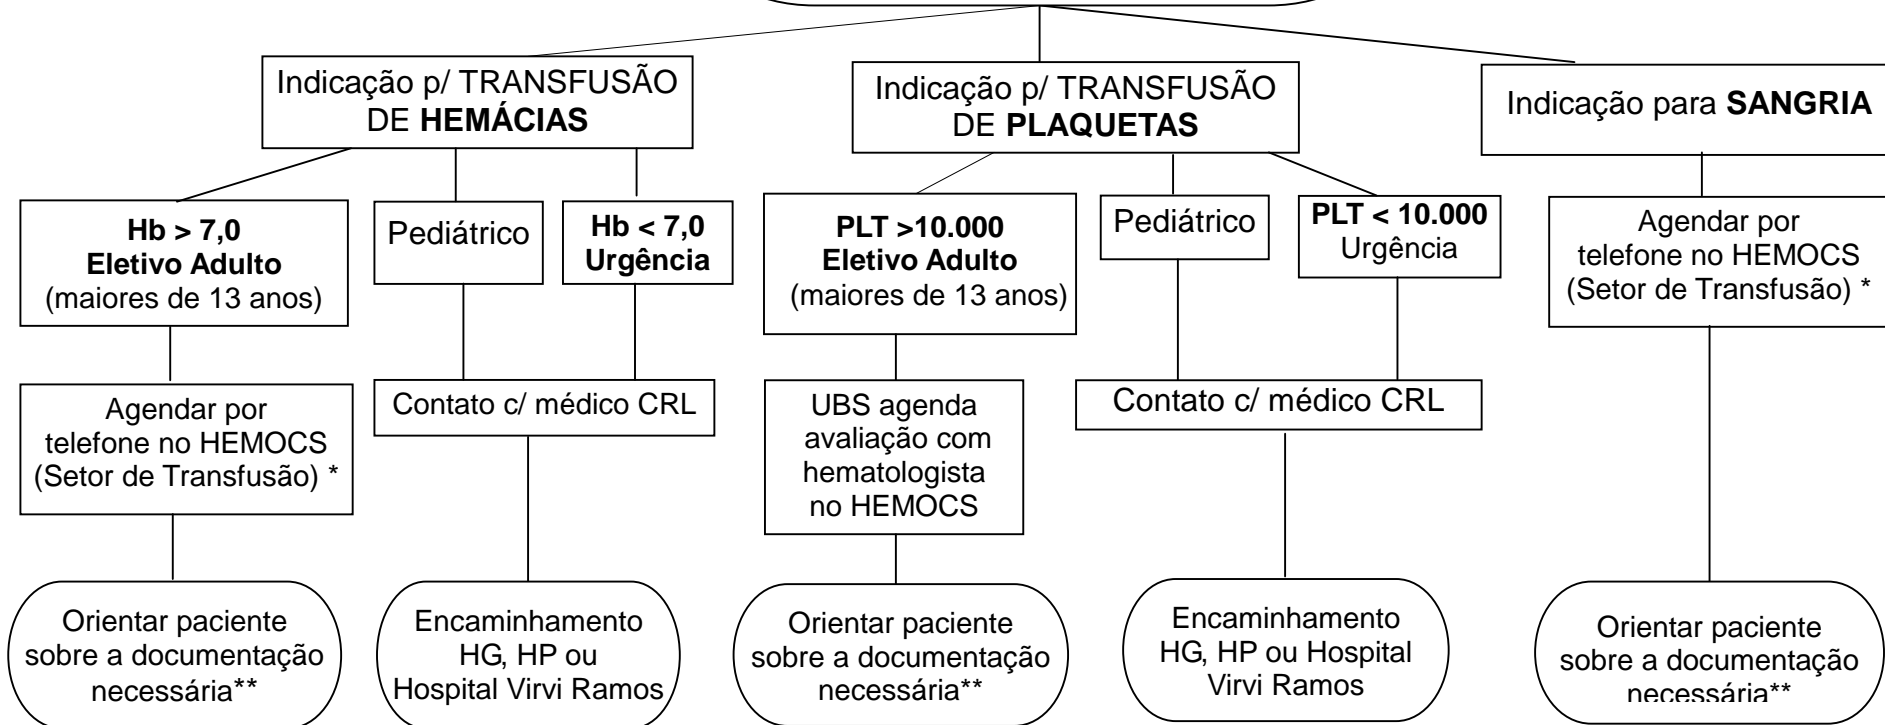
Indicação p/ TRANSFUSÃO DE **HEMÁCIAS**

**Hb > 7,0 Eletivo Adulto** (maiores de 13 anos)

Agendar por telefone no HEMOCS (Setor de Transfusão) *

Orientar paciente sobre a documentação necessária**

Pediátrico

**Hb < 7,0 Urgência**

Contato c/ médico CRL

Encaminhamento HG, HP ou Hospital Virvi Ramos

Indicação p/ TRANSFUSÃO DE **PLAQUETAS**

**PLT >10.000 Eletivo Adulto** (maiores de 13 anos)

UBS agenda avaliação com hematologista no HEMOCS

Orientar paciente sobre a documentação necessária**

Pediátrico

**PLT < 10.000** Urgência

Contato c/ médico CRL

Encaminhamento HG, HP ou Hospital Virvi Ramos

Indicação para **SANGRIA**

Agendar por telefone no HEMOCS (Setor de Transfusão) *

Orientar paciente sobre a documentação necessária**